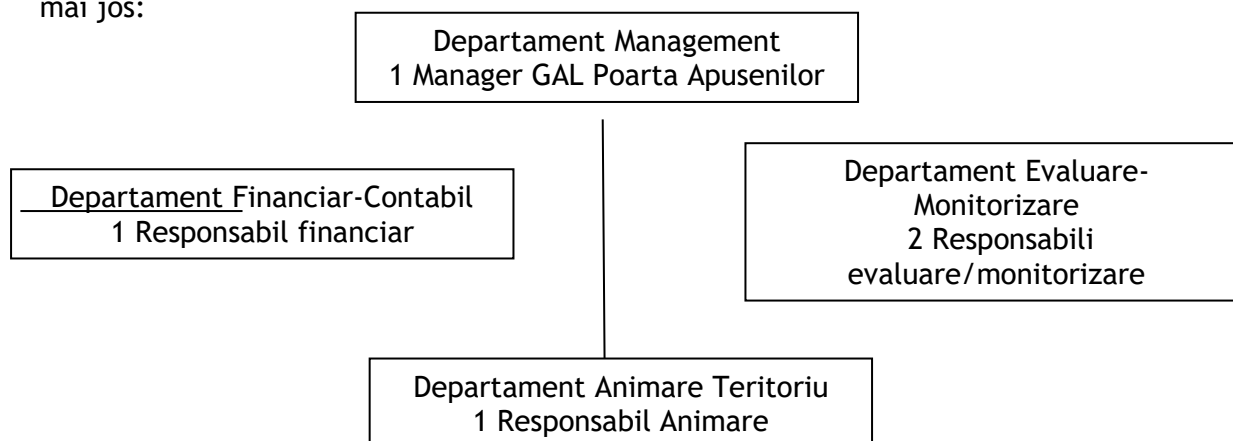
mai jos:

Departament Management
1 Manager GAL Poarta Apusenilor

Departament Financiar-Contabil
1 Responsabil financiar

Departament Evaluare-Monitorizare
2 Responsabili evaluare/monitorizare

Departament Animare Teritoriu
1 Responsabil Animare